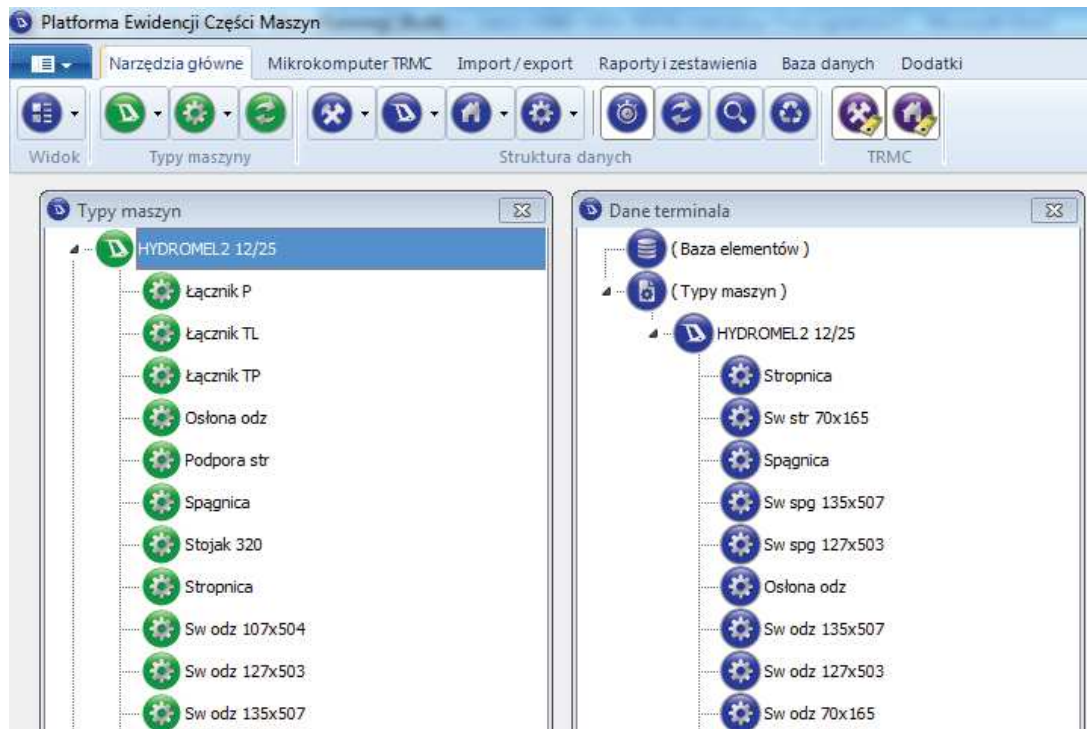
Platforma Ewidencji Części Maszyn

Narzędzia główne
Mikrokomputer TRMC
Import / export
Raporty i zestawienia
Baza danych
Dodatki

Widok
Typy maszyny
Struktura danych
TRMC

Typy maszyn

HYDROMEL2 12/25
Łącznik P
Łącznik TL
Łącznik TP
Osłona odz
Podpora str
Spągnica
Stojak 320
Stropnica
Sw odz 107x504
Sw odz 127x503
Sw odz 135x507

Dane terminala

( Baza elementów )
( Typy maszyn )
HYDROMEL2 12/25
Stropnica
Sw str 70x165
Spągnica
Sw spg 135x507
Sw spg 127x503
Osłona odz
Sw odz 135x507
Sw odz 127x503
Sw odz 70x165